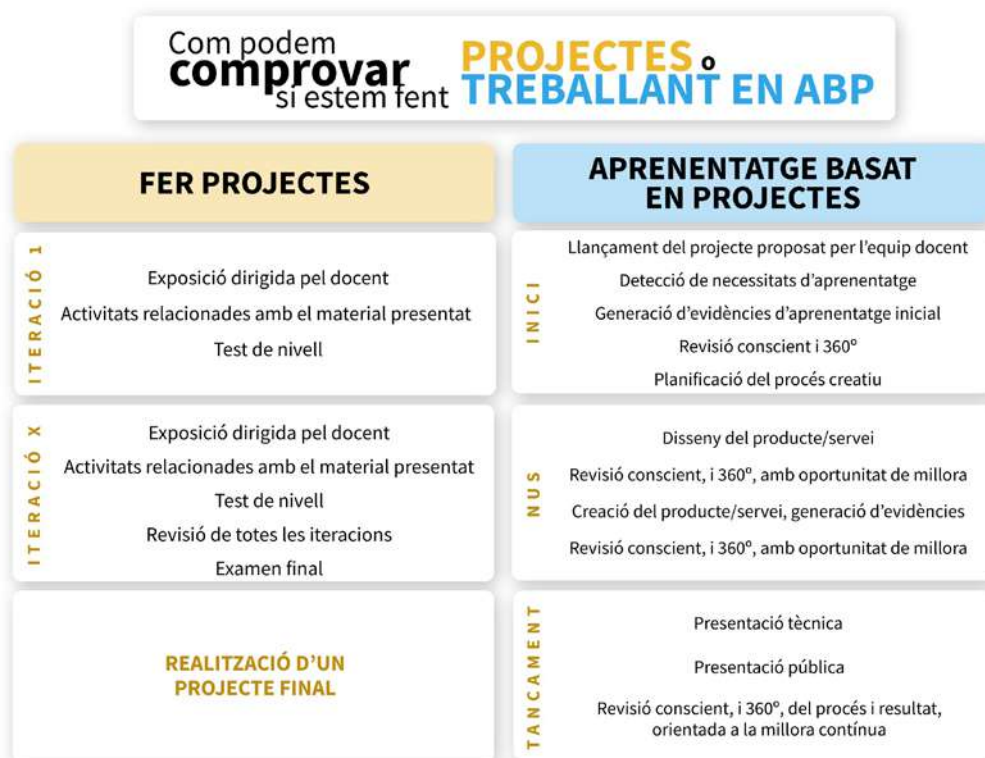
Com podem comprovar si estem fent PROJECTES o TREBALLANT EN ABP

FER PROJECTES

ITERACIÓ 1

Exposició dirigida pel docent
Activitats relacionades amb el material presentat
Test de nivell

ITERACIÓ X

Exposició dirigida pel docent
Activitats relacionades amb el material presentat
Test de nivell
Revisió de totes les iteracions
Examen final

REALITZACIÓ D'UN PROJECTE FINAL

APRENENTATGE BASAT EN PROJECTES

INICI

Llançament del projecte proposat per l'equip docent
Detecció de necessitats d'aprenentatge
Generació d'evidències d'aprenentatge inicial
Revisió conscient i 360º
Planificació del procés creatiu

NUS

Disseny del producte/servei
Revisió conscient, i 360º, amb oportunitat de millora
Creació del producte/servei, generació d'evidències
Revisió conscient, i 360º, amb oportunitat de millora

TANCAMENT

Presentació tècnica
Presentació pública
Revisió conscient, i 360º, del procés i resultat, orientada a la millora contínua